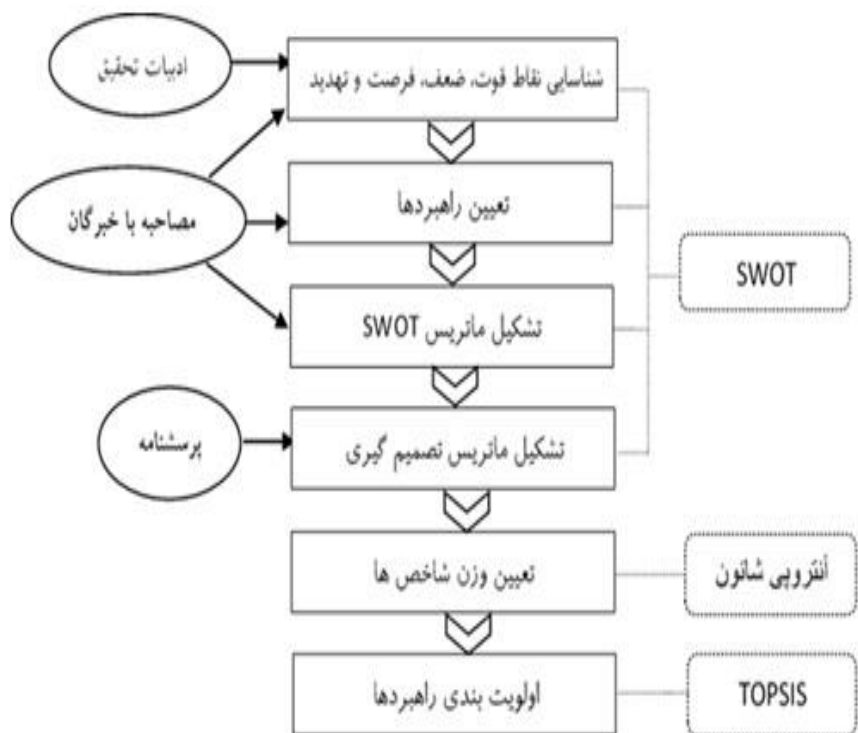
ادبیات تحقیق

شناسایی نقاط قوت، ضعف، فرصت و تهدید

مصاحبه با خبرگان

تعیین راهبردها

SWOT

تشکیل ماتریس SWOT

پرسشنامه

تشکیل ماتریس تصمیم گیری

تعیین وزن شاخص ها

آنتروپی شانون

اولویت بندی راهبردها

TOPSIS